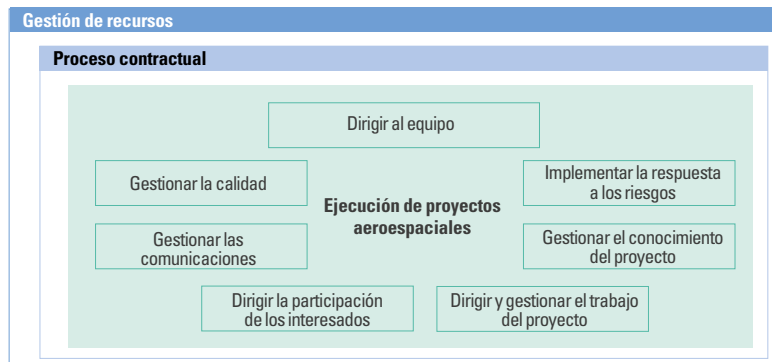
Gestión de recursos

Proceso contractual

Dirigir al equipo

Gestionar la calidad

Ejecución de proyectos aeroespaciales

Implementar la respuesta a los riesgos

Gestionar las comunicaciones

Gestionar el conocimiento del proyecto

Dirigir la participación de los interesados

Dirigir y gestionar el trabajo del proyecto